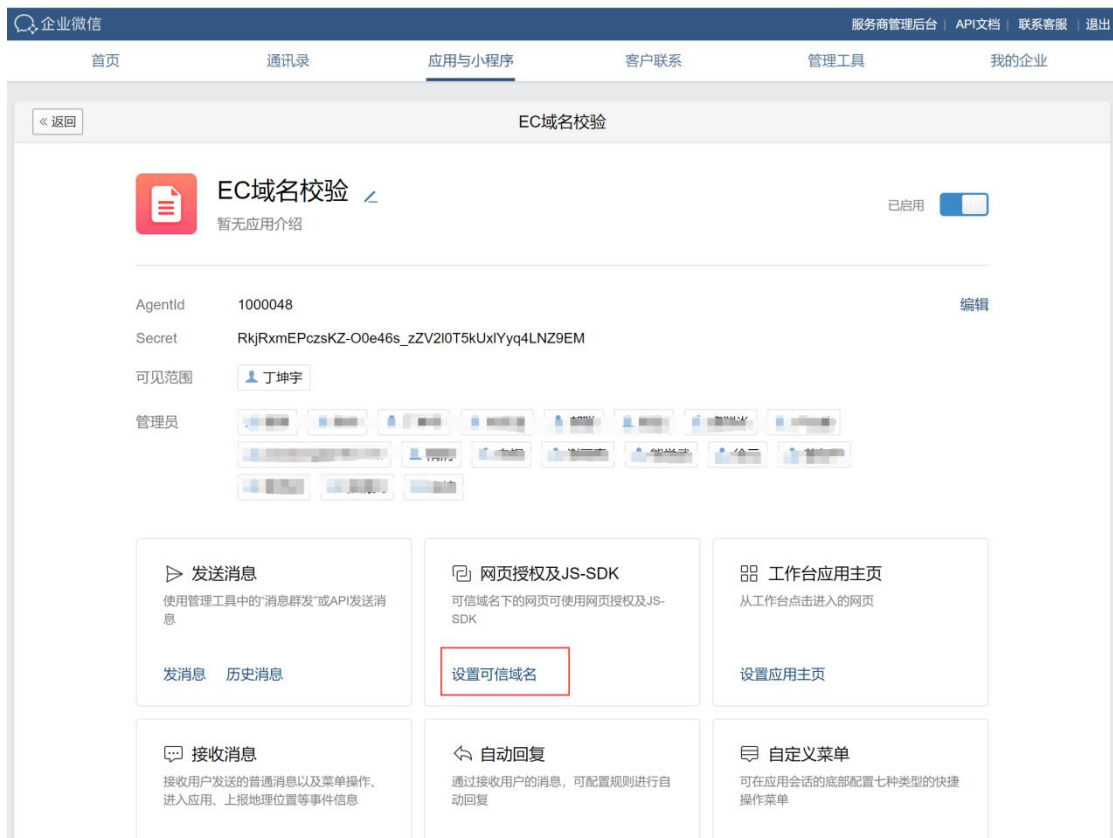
企业微信

服务商管理后台 | API文档 | 联系客服 | 退出

首页　通讯录　应用与小程序　客户联系　管理工具　我的企业

« 返回

EC域名校验

EC域名校验

暂无应用介绍

已启用

AgentId　1000048

编辑

Secret　RkjRxmEPczsKZ-O0e46s_zZV2l0T5kUxlYyq4LNZ9EM

可见范围　丁坤宇

管理员　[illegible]

发送消息

使用管理工具中的"消息群发"或API发送消息

发消息　历史消息

网页授权及JS-SDK

可信域名下的网页可使用网页授权及JS-SDK

设置可信域名

工作台应用主页

从工作台点击进入的网页

设置应用主页

接收消息

接收用户发送的普通消息以及菜单操作、进入应用、上报地理位置等事件信息

自动回复

通过接收用户的消息，可配置规则进行自动回复

自定义菜单

可在应用会话的底部配置七种类型的快捷操作菜单